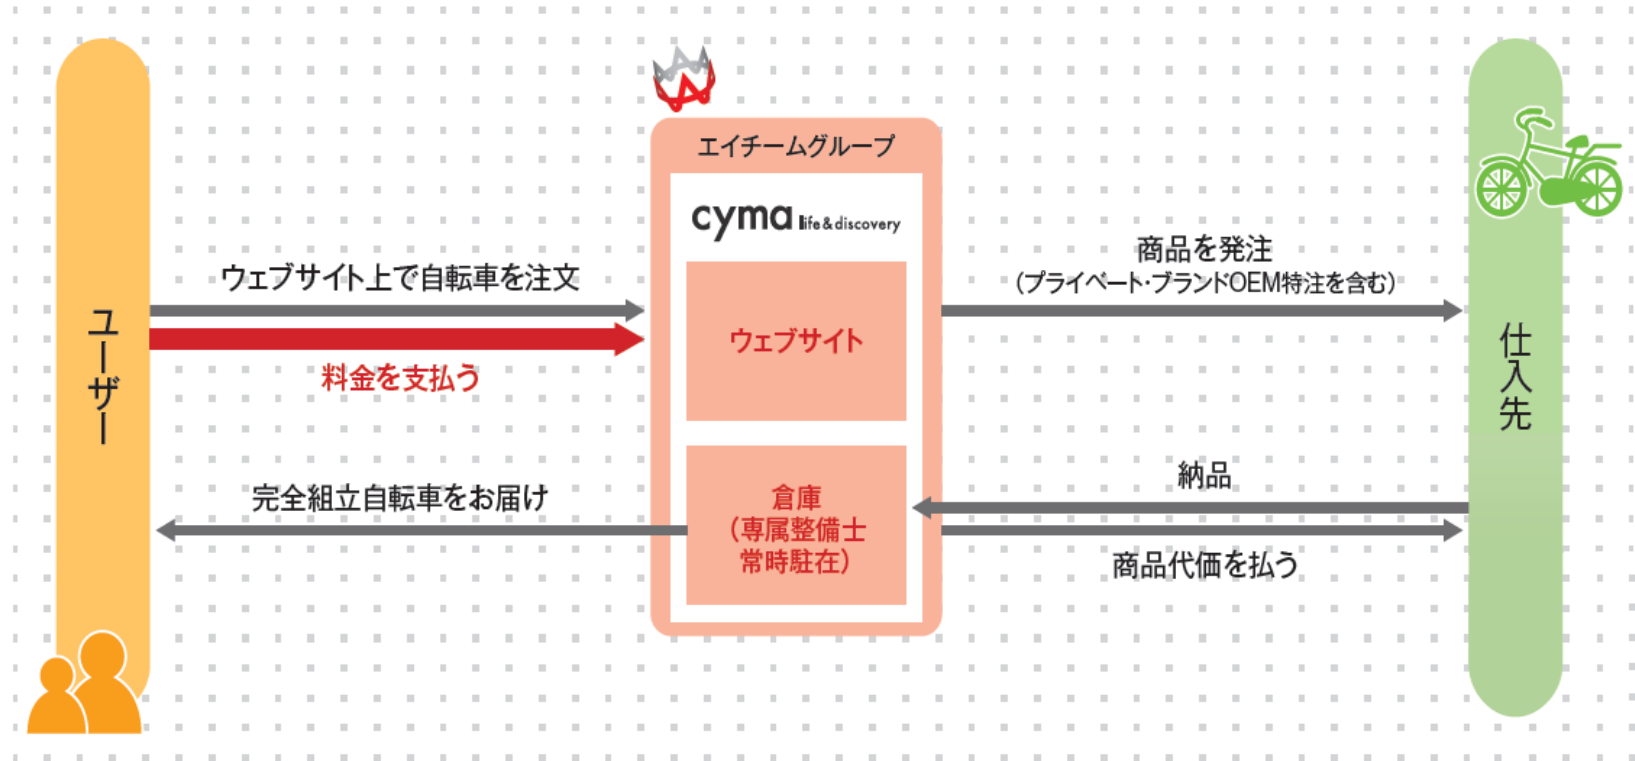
ユーザー

ウェブサイト上で自転車を注文

料金を支払う

完全組立自転車をお届け

エイチームグループ

cyma life&discovery

ウェブサイト

倉庫
(専属整備士
常時駐在)

商品を発注
(プライベート・ブランドOEM特注を含む)

納品

商品代価を払う

仕入先